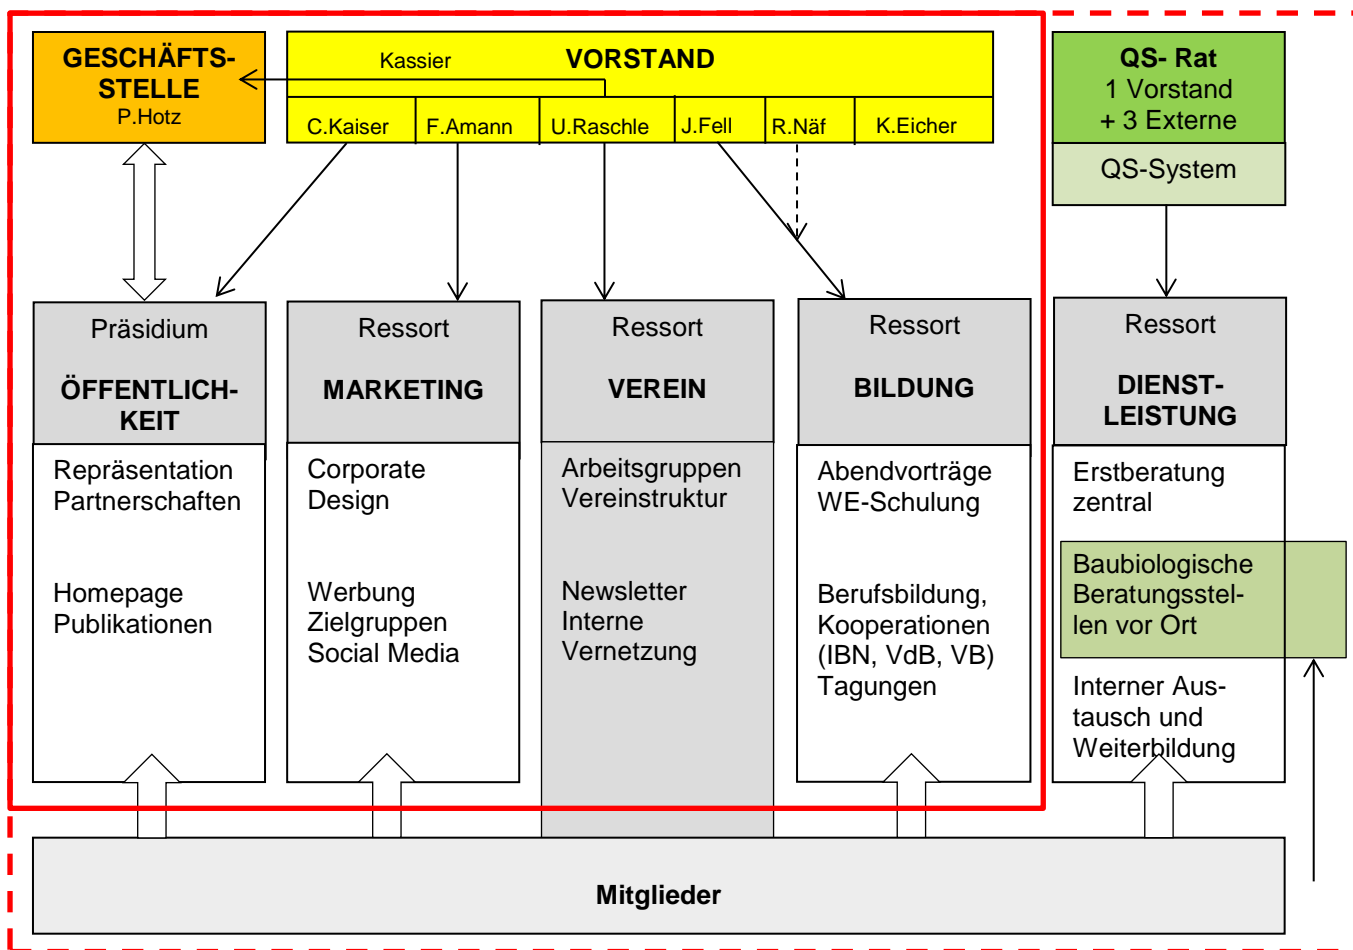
GESCHÄFTSSTELLE
P.Hotz

Kassier
VORSTAND

C.Kaiser
F.Amann
U.Raschle
J.Fell
R.Näf
K.Eicher

QS- Rat
1 Vorstand
+ 3 Externe

QS-System

Präsidium

ÖFFENTLICHKEIT

Repräsentation
Partnerschaften

Homepage
Publikationen

Ressort

MARKETING

Corporate
Design

Werbung
Zielgruppen
Social Media

Ressort

VEREIN

Arbeitsgruppen
Vereinstruktur

Newsletter
Interne
Vernetzung

Ressort

BILDUNG

Abendvorträge
WE-Schulung

Berufsbildung,
Kooperationen
(IBN, VdB, VB)
Tagungen

Ressort

DIENSTLEISTUNG

Erstberatung
zentral

Baubiologische
Beratungsstellen vor Ort

Interner Austausch und
Weiterbildung

Mitglieder